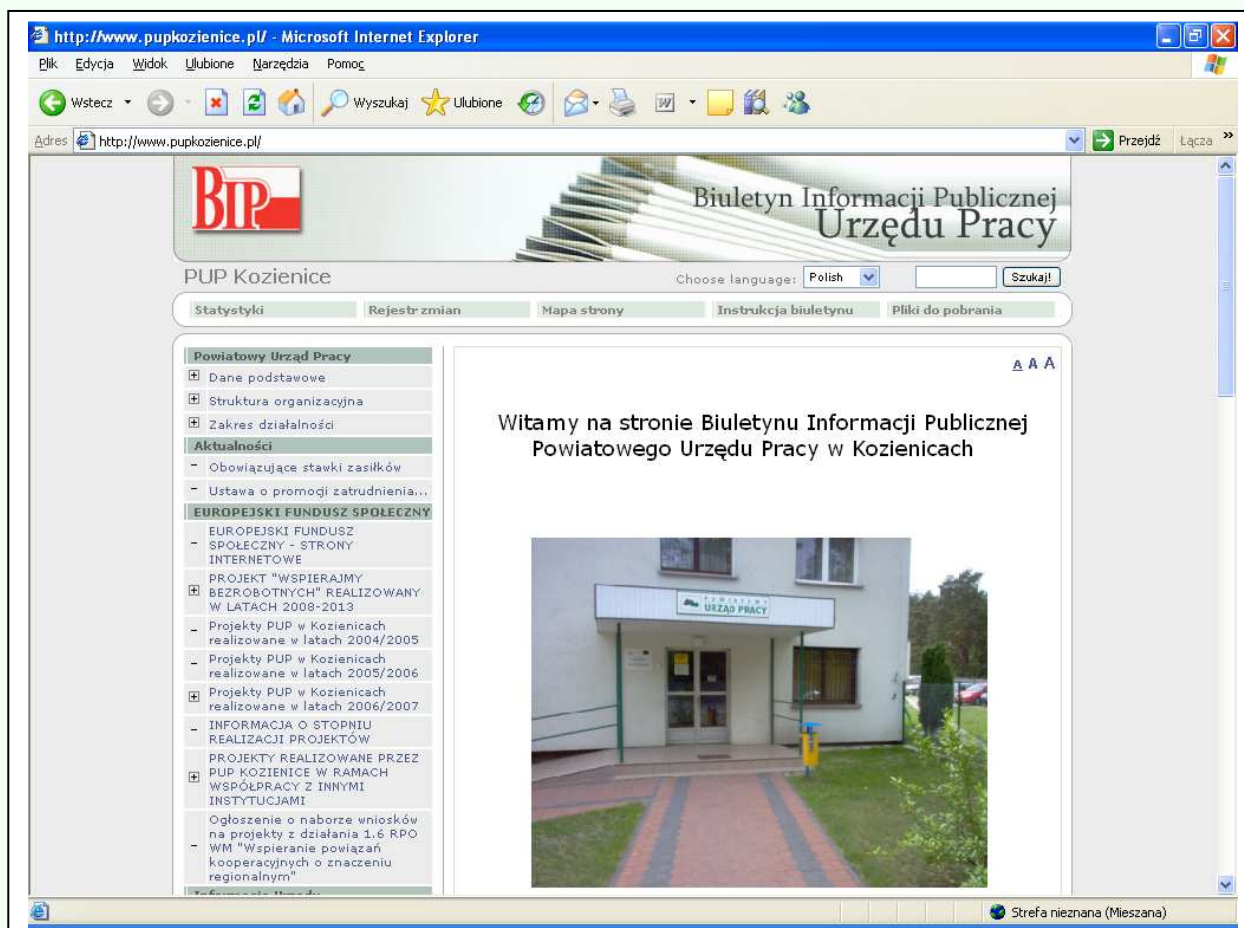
http://www.pupkozienice.pl/ - Microsoft Internet Explorer

Plik Edycja Widok Ulubione Narzędzia Pomoc

Wstecz Wyszukaj Ulubione

Adres http://www.pupkozienice.pl/ Przejdź Łącza

BIP

Biuletyn Informacji Publicznej
Urzędu Pracy

PUP Kozienice

Choose language: Polish Szukaj!

Statystyki Rejestr zmian Mapa strony Instrukcja biuletynu Pliki do pobrania

Powiatowy Urząd Pracy
Dane podstawowe
Struktura organizacyjna
Zakres działalności
Aktualności
Obowiązujące stawki zasiłków
Ustawa o promocji zatrudnienia...
EUROPEJSKI FUNDUSZ SPOŁECZNY
EUROPEJSKI FUNDUSZ SPOŁECZNY - STRONY INTERNETOWE
PROJEKT "WSPIERAJMY BEZROBOTNYCH" REALIZOWANY W LATACH 2008-2013
Projekty PUP w Kozienicach realizowane w latach 2004/2005
Projekty PUP w Kozienicach realizowane w latach 2005/2006
Projekty PUP w Kozienicach realizowane w latach 2006/2007
INFORMACJA O STOPNIU REALIZACJI PROJEKTÓW
PROJEKTY REALIZOWANE PRZEZ PUP KOZIENICE W RAMACH WSPÓŁPRACY Z INNYMI INSTYTUCJAMI
Ogłoszenie o naborze wniosków na projekty z działania 1.6 RPO WM "Wspieranie powiązań kooperacyjnych o znaczeniu regionalnym"
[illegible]

A A A

Witamy na stronie Biuletynu Informacji Publicznej Powiatowego Urzędu Pracy w Kozienicach

POWIATOWY URZĄD PRACY

Strefa nieznana (Mieszana)